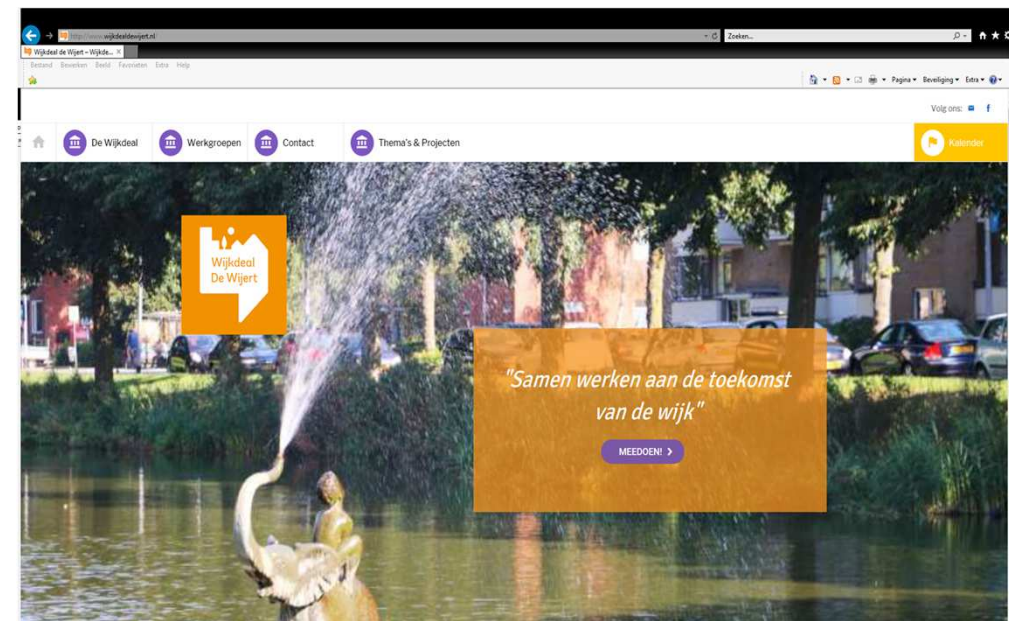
http://www.wijkdealdewijert.nl

Zoeken...

Wijkdeal de Wijert – Wijkde... ×

Bestand Bewerken Beeld Favorieten Extra Help

Pagina ▾ Beveiliging ▾ Extra ▾

Volg ons:

De Wijkdeal

Werkgroepen

Contact

Thema's & Projecten

Kalender

Wijkdeal De Wijert

"Samen werken aan de toekomst van de wijk"

MEEDOEN! ›